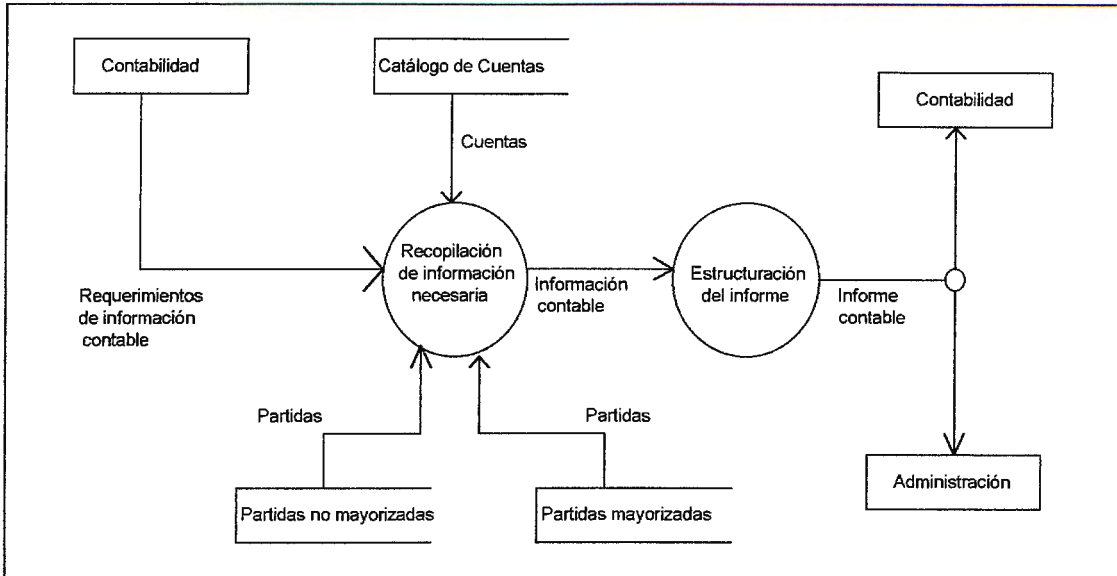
Contabilidad

Catálogo de Cuentas

Cuentas

Contabilidad

Recopilación de información necesaria

Información contable

Estructuración del informe

Informe contable

Requerimientos de información contable

Partidas

Partidas

Administración

Partidas no mayorizadas

Partidas mayorizadas